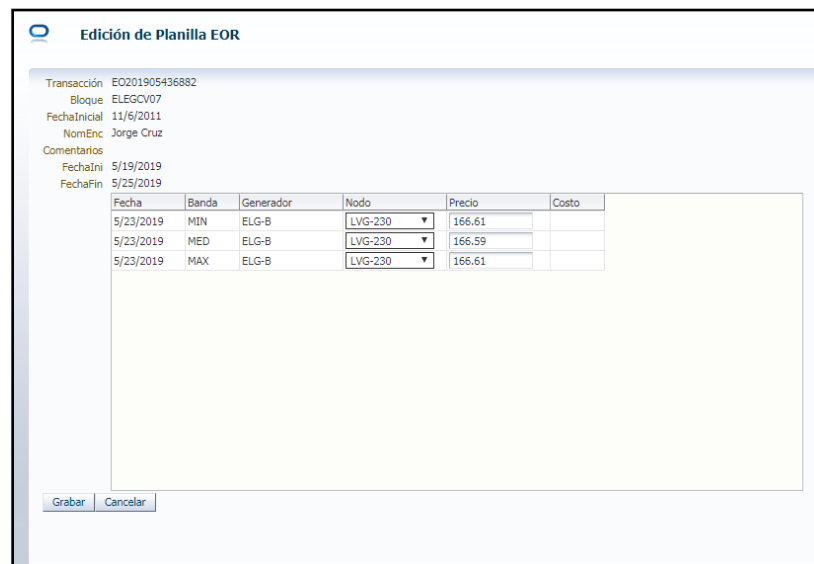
Edición de Planilla EOR

Transacción EO201905436882
Bloque ELEGCV07
FechaInicial 11/6/2011
NomEnc Jorge Cruz
Comentarios
FechaIni 5/19/2019
FechaFin 5/25/2019

| Fecha | Banda | Generador | Nodo | Precio | Costo |
|---|---|---|---|---|---|
| 5/23/2019 | MIN | ELG-B | LVG-230 | 166.61 | |
| 5/23/2019 | MED | ELG-B | LVG-230 | 166.59 | |
| 5/23/2019 | MAX | ELG-B | LVG-230 | 166.61 | |

Grabar Cancelar